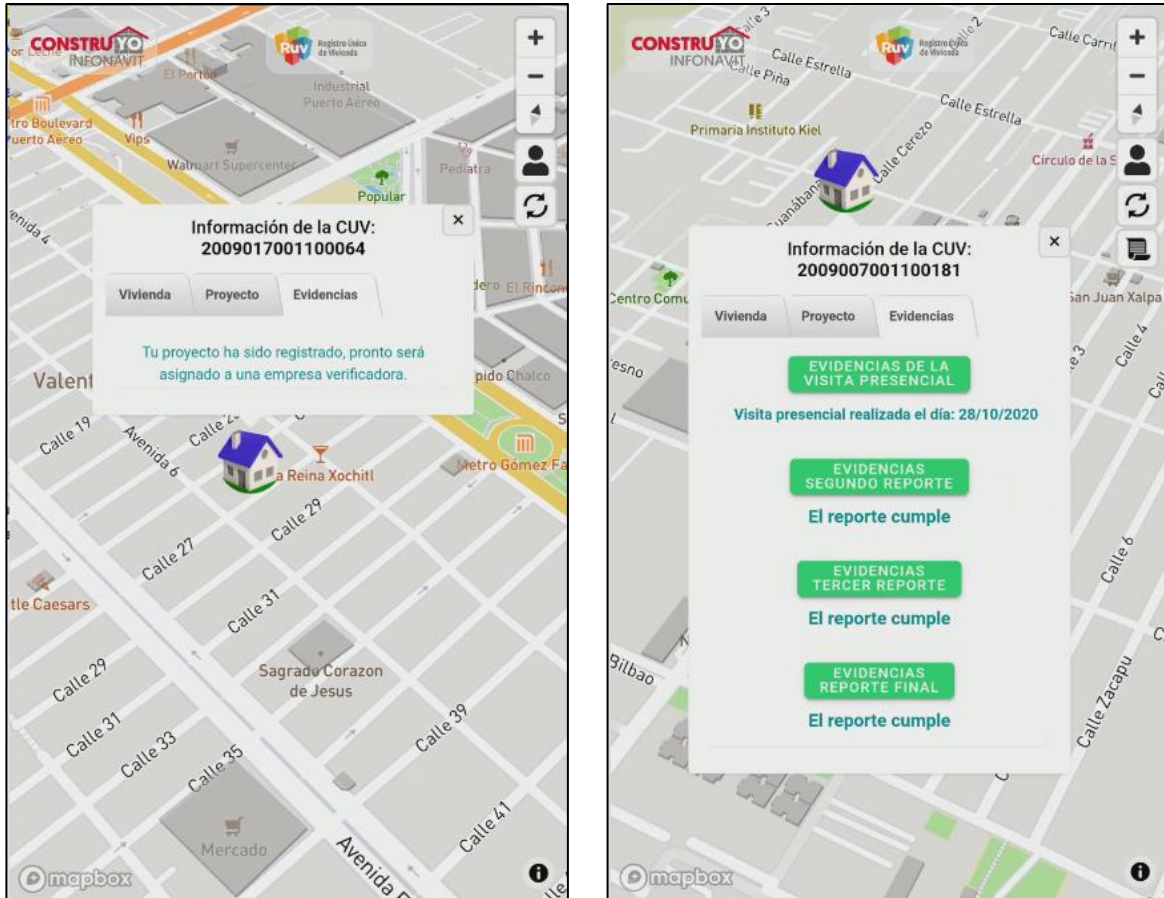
CONSTRUYO INFONAVIT

Ruv Registro Único de Vivienda

+

−

El Portón

Industrial Puerto Aéreo

tro Boulevard Puerto Aéreo

Vips

Walmart Supercenter

Pediatra

Popular

Avenida 4

Información de la CUV: 2009017001100064

×

Vivienda

Proyecto

Evidencias

Tu proyecto ha sido registrado, pronto será asignado a una empresa verificadora.

dero

El Rincón

Valent

pido Chalco

Calle 19

Avenida 6

Calle 2

a Reina Xochitl

Metro Gómez Fa

Calle 29

Calle 27

tle Caesars

Calle 31

Sagrado Corazon de Jesus

Calle 29

Calle 31

Calle 33

Calle 35

Calle 39

Mercado

Calle 41

Avenida

mapbox

CONSTRUYO INFONAVIT

Ruv Registro Único de Vivienda

Calle 3

Calle 2

Calle Carri

Calle Estrella

Calle Piña

Calle Estrella

Primaria Instituto Kiel

Calle Cerezo

Circulo de la S

Guanában

Información de la CUV: 2009007001100181

×

Centro Comu

Vivienda

Proyecto

Evidencias

San Juan Xalpa

Calle 4

esno

Calle 3

EVIDENCIAS DE LA VISITA PRESENCIAL

Visita presencial realizada el día: 28/10/2020

EVIDENCIAS SEGUNDO REPORTE

El reporte cumple

Calle 6

EVIDENCIAS TERCER REPORTE

El reporte cumple

Bilbao

EVIDENCIAS REPORTE FINAL

El reporte cumple

Calle Zacapu

mapbox